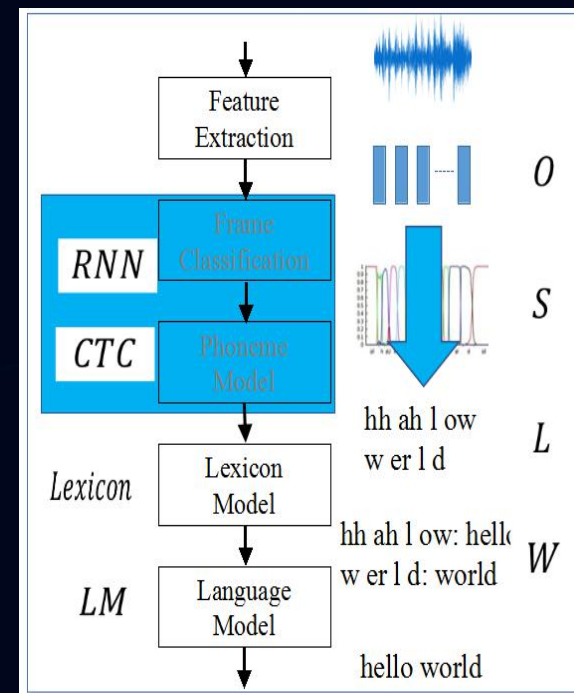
Feature Extraction

$O$

$RNN$

Frame Classification

$S$

$CTC$

Phoneme Model

hh ah l ow
w er l d

$L$

$Lexicon$

Lexicon Model

hh ah l ow: hello
w er l d: world

$W$

$LM$

Language Model

hello world